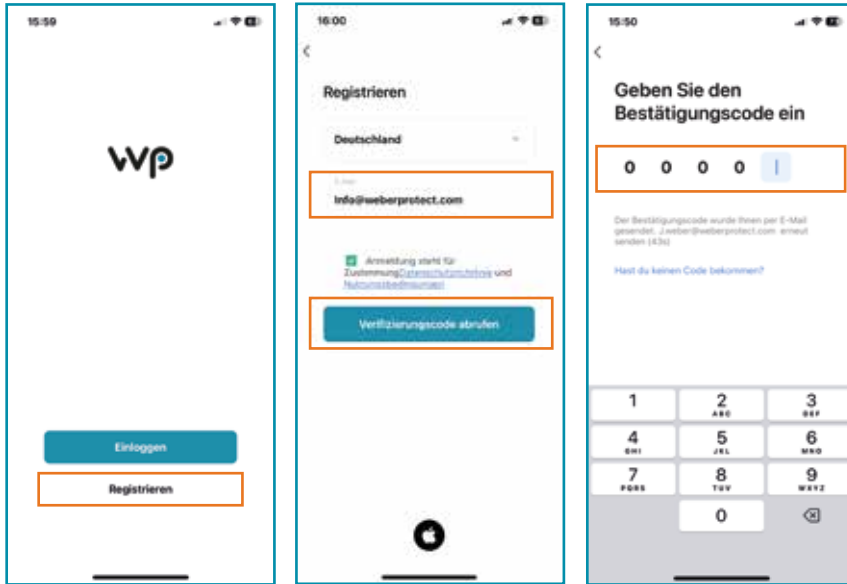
15:59

wp

Einloggen

Registrieren

16:00

<

Registrieren

Deutschland

E-Mail
info@weberprotect.com

Anmeldung steht für Zustimmung Datenschutzrichtlinie und Nutzungsbedingungen

Verifizierungscode abrufen

15:50

<

Geben Sie den Bestätigungscode ein

0 0 0 0

Der Bestätigungscode wurde Ihnen per E-Mail gesendet. J.weber@weberprotect.com erneut senden (43s)

Hast du keinen Code bekommen?

| 1 | 2 ABC | 3 DEF |
|---|---|---|
| 4 GHI | 5 JKL | 6 MNO |
| 7 PQRS | 8 TUV | 9 WXYZ |
| | 0 | |